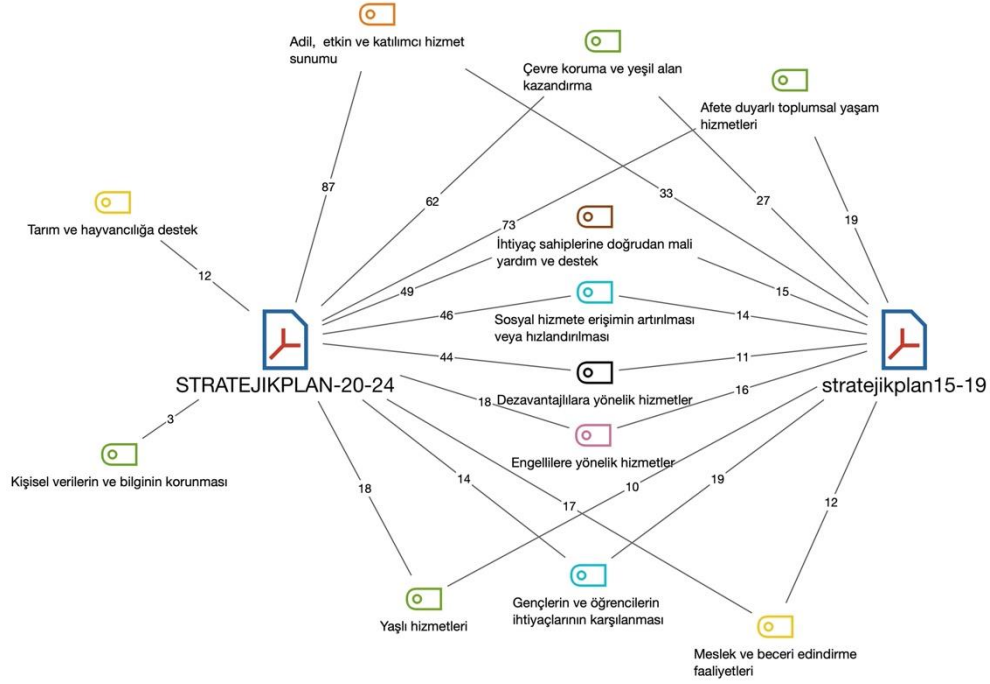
Adil, etkin ve katılımcı hizmet sunumu

Çevre koruma ve yeşil alan kazandırma

Afete duyarlı toplumsal yaşam hizmetleri

Tarım ve hayvancılığa destek

87

62

33

27

19

73

İhtiyaç sahiplerine doğrudan mali yardım ve destek

12

49

15

46

Sosyal hizmete erişimin artırılması veya hızlandırılması

14

44

11

STRATEJIKPLAN-20-24

Dezavantajlılara yönelik hizmetler

stratejikplan15-19

18

16

3

Engellilere yönelik hizmetler

Kişisel verilerin ve bilginin korunması

18

14

10

19

17

12

Yaşlı hizmetleri

Gençlerin ve öğrencilerin ihtiyaçlarının karşılanması

Meslek ve beceri edindirme faaliyetleri